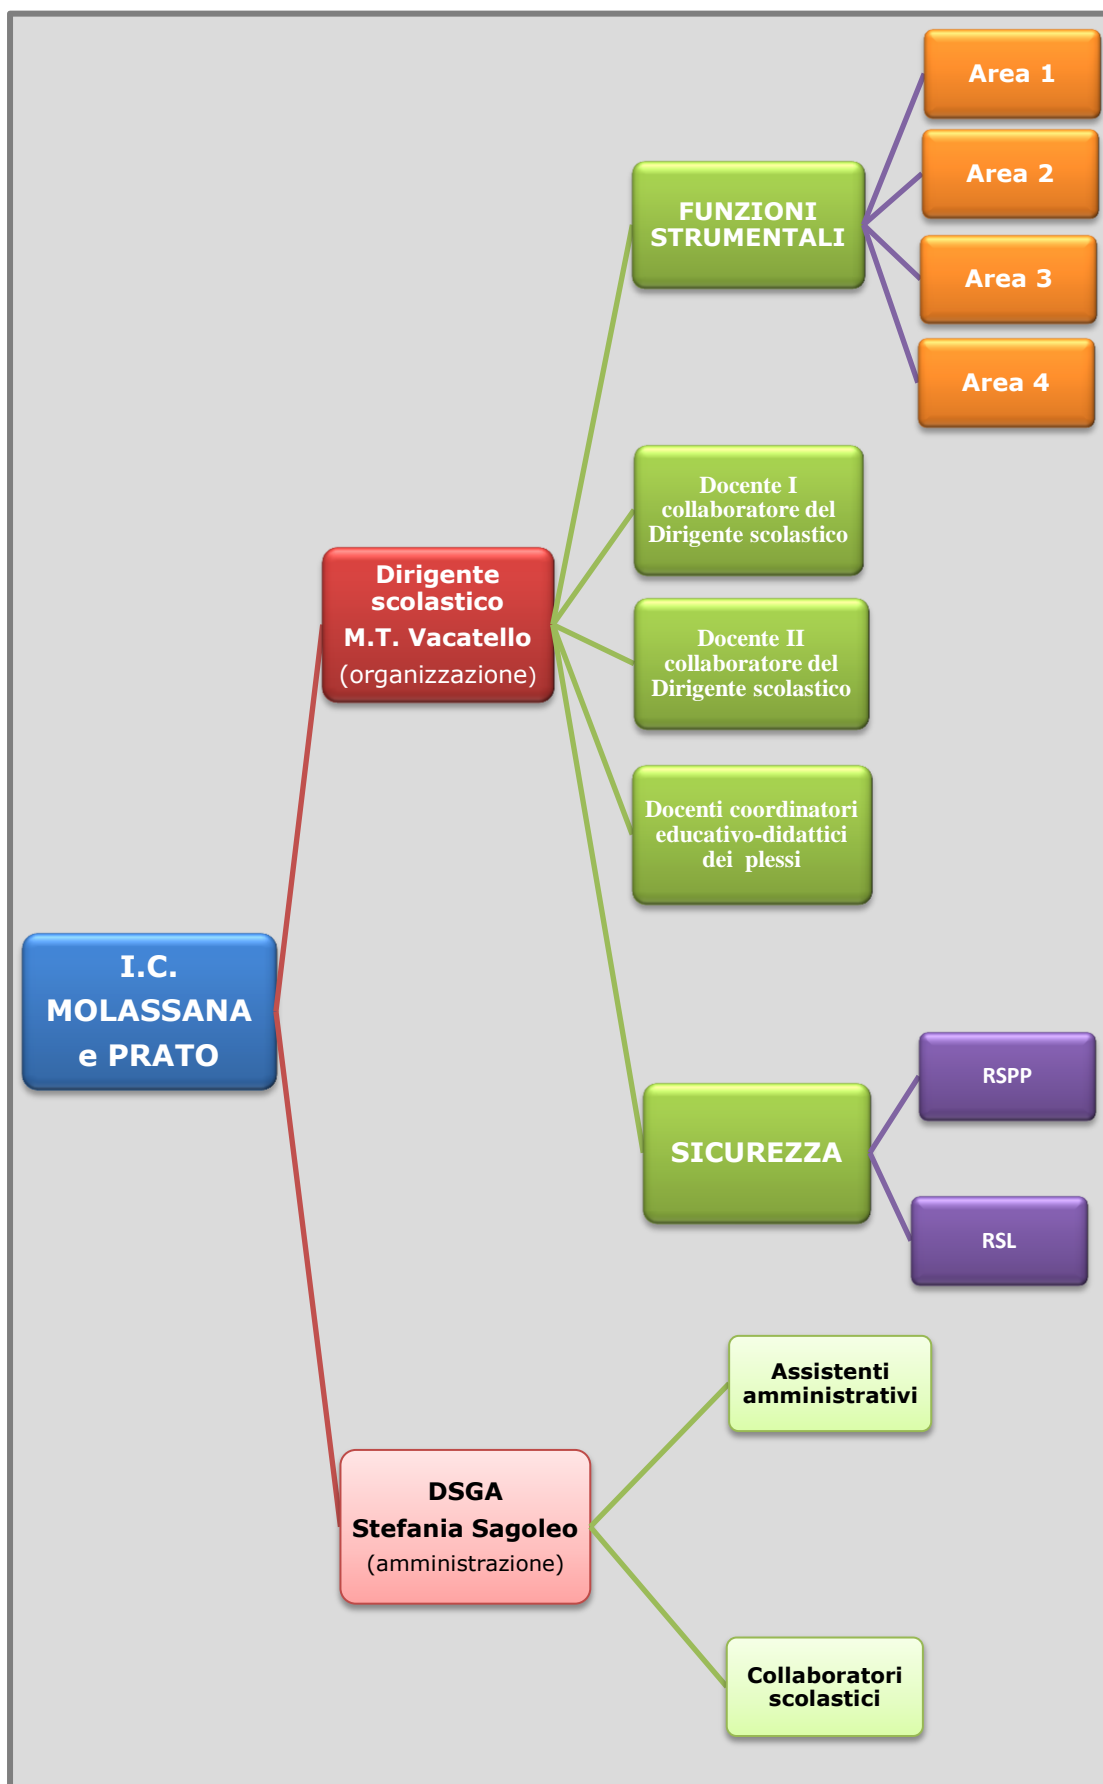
I.C. MOLASSANA e PRATO

Dirigente scolastico
M.T. Vacatello
(organizzazione)

FUNZIONI STRUMENTALI

Area 1

Area 2

Area 3

Area 4

Docente I collaboratore del Dirigente scolastico

Docente II collaboratore del Dirigente scolastico

Docenti coordinatori educativo-didattici dei plessi

SICUREZZA

RSPP

RSL

DSGA
Stefania Sagoleo
(amministrazione)

Assistenti amministrativi

Collaboratori scolastici